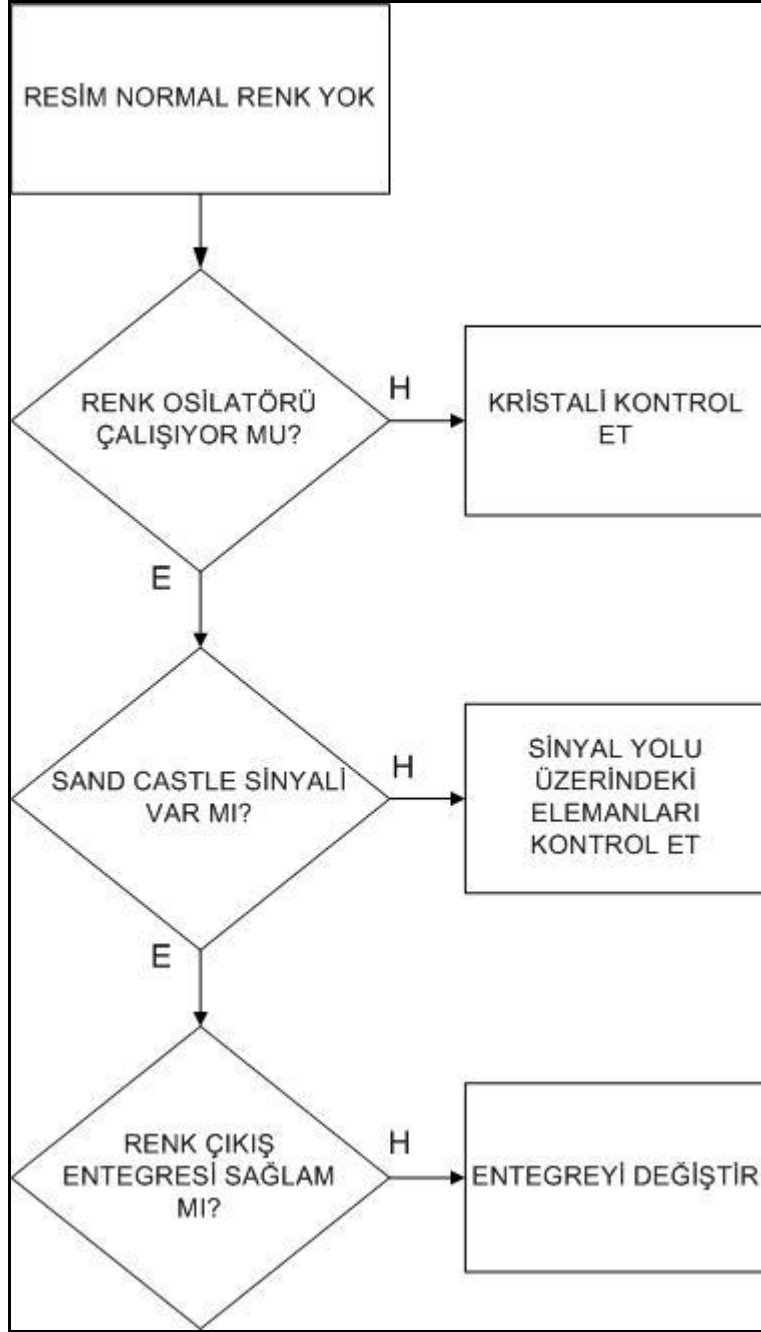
RESİM NORMAL RENK YOK

RENK OSİLATÖRÜ ÇALIŞIYOR MU?

H

KRİSTALİ KONTROL ET

E

SAND CASTLE SİNYALİ VAR MI?

H

SİNYAL YOLU ÜZERİNDEKİ ELEMANLARI KONTROL ET

E

RENK ÇIKIŞ ENTEGRESİ SAĞLAM MI?

H

ENTEGREYİ DEĞİŞTİR